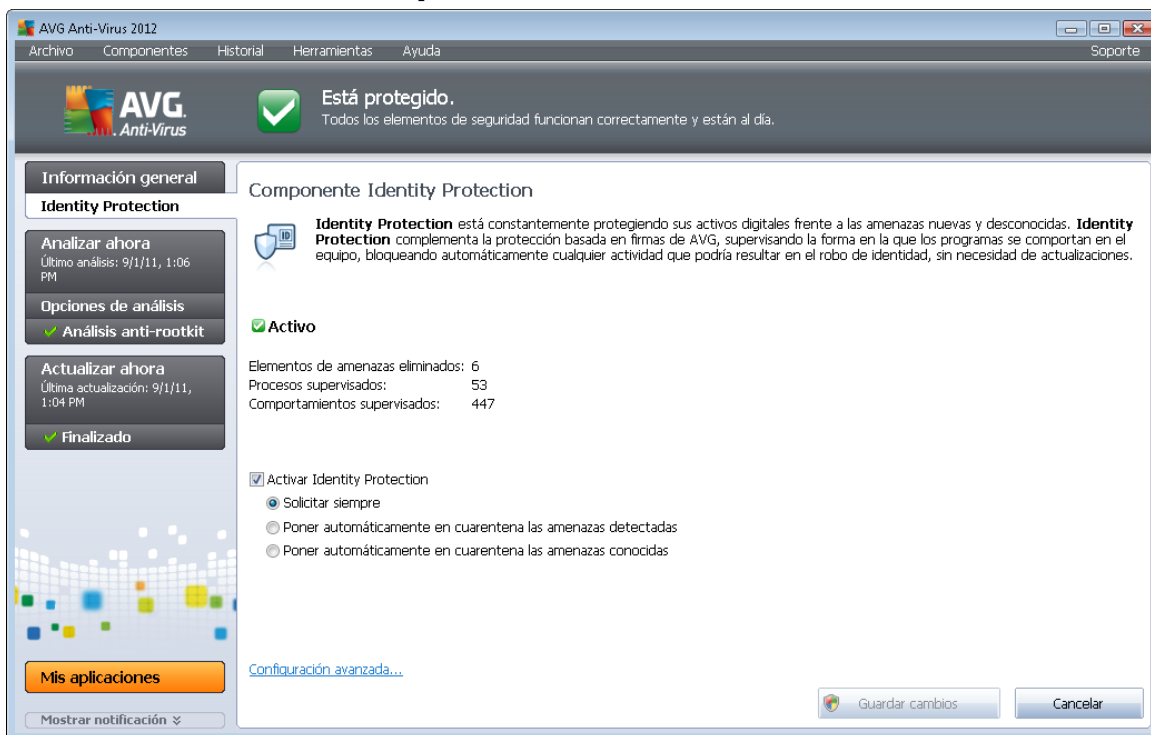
AVG Anti-Virus 2012

Archivo Componentes Historial Herramientas Ayuda Soporte

AVG. Anti-Virus

Está protegido.
Todos los elementos de seguridad funcionan correctamente y están al día.

Información general
Identity Protection

Analizar ahora
Último análisis: 9/1/11, 1:06 PM

Opciones de análisis
Análisis anti-rootkit

Actualizar ahora
Última actualización: 9/1/11, 1:04 PM

Finalizado

Mis aplicaciones

Mostrar notificación

Componente Identity Protection

**Identity Protection** está constantemente protegiendo sus activos digitales frente a las amenazas nuevas y desconocidas. **Identity Protection** complementa la protección basada en firmas de AVG, supervisando la forma en la que los programas se comportan en el equipo, bloqueando automáticamente cualquier actividad que podría resultar en el robo de identidad, sin necesidad de actualizaciones.

Activo

Elementos de amenazas eliminados: 6
Procesos supervisados: 53
Comportamientos supervisados: 447

Activar Identity Protection
Solicitar siempre
Poner automáticamente en cuarentena las amenazas detectadas
Poner automáticamente en cuarentena las amenazas conocidas

Configuración avanzada...

Guardar cambios
Cancelar